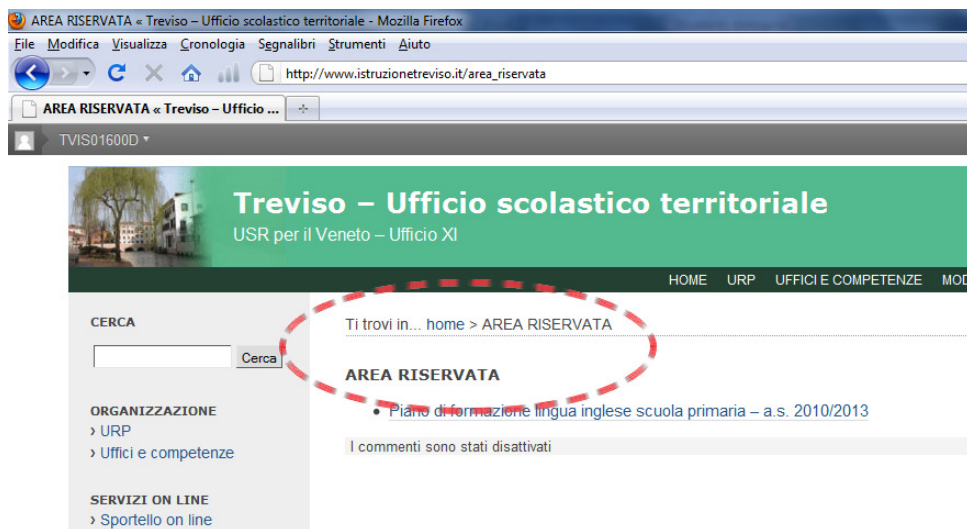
AREA RISERVATA « Treviso – Ufficio scolastico territoriale - Mozilla Firefox

File Modifica Visualizza Cronologia Segnalibri Strumenti Aiuto

http://www.istruzionetreviso.it/area_riservata

AREA RISERVATA « Treviso – Ufficio ...

TVIS01600D

Treviso – Ufficio scolastico territoriale

USR per il Veneto – Ufficio XI

HOME URP UFFICI E COMPETENZE MOD

CERCA

Cerca

ORGANIZZAZIONE
› URP
› Uffici e competenze

SERVIZI ON LINE
› Sportello on line

Ti trovi in... home > AREA RISERVATA

AREA RISERVATA

• Piano di formazione lingua inglese scuola primaria – a.s. 2010/2013

I commenti sono stati disattivati